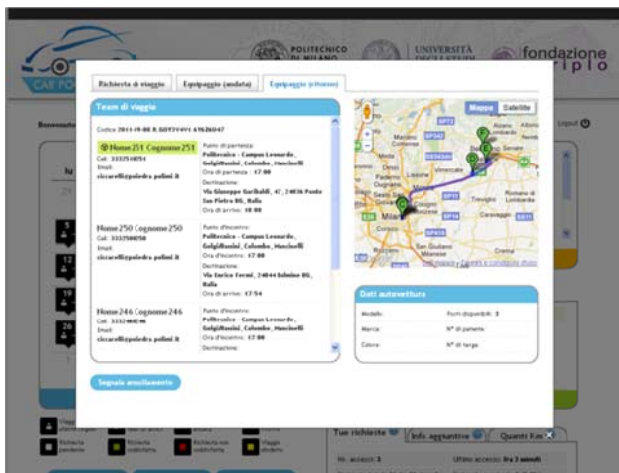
POLITECNICO DI MILANO

UNIVERSITÀ DEGLI STUDI

fondazione cariplo

CAR PO

Benvenuto

Logout

Richiesta di viaggio | Equipaggio (andata) | Equipaggio (ritorno)

Team di viaggio

Codice 2011-I9-08 X.S0T9V4V1 69626047

Nome251 Cognome251
Cell: 333750H051
Email:
ciccarelli@poledra.polimi.it

Punto di partenza:
Politecnico - Campus Leonardo, Golgi/Rossini, Colombo, Mancinelli
Ora di partenza: 17:00
Destinazione:
Via Giuseppe Garibaldi, 47, 24036 Ponte San Pietro BG, Italia
Ora di arrivo: 18:00

Nome250 Cognome250
Cell: 333750H050
Email:
ciccarelli@poledra.polimi.it

Punto d'incontro:
Politecnico - Campus Leonardo, Golgi/Rossini, Colombo, Mancinelli
Ora d'incontro: 17:00
Destinazione:
Via Enrico Fermi, 24044 Isbnine BG, Italia
Ora di arrivo: 17:54

Nome246 Cognome246
Cell: 3332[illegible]
Email:
ciccarelli@poledra.polimi.it

Punto d'incontro:
Politecnico - Campus Leonardo, Golgi/Rossini, Colombo, Mancinelli
Ora d'incontro: 17:00
Destinazione:

Segnala annullamento

Mappa | Satellite

Milano

Dati autovettura

Modello: | Posti disponibili: 3
Marca: | N° di patente:
Colore: | N° di targa:

Viaggi
Richiesta pendente | Richiesta confermata | Richiesta non confermata | Viaggio chiuso

Tue richieste | Info aggiuntive | Quanti Km

Nr. accessi: 3 | Ultimo accesso: Ora 3 minuti